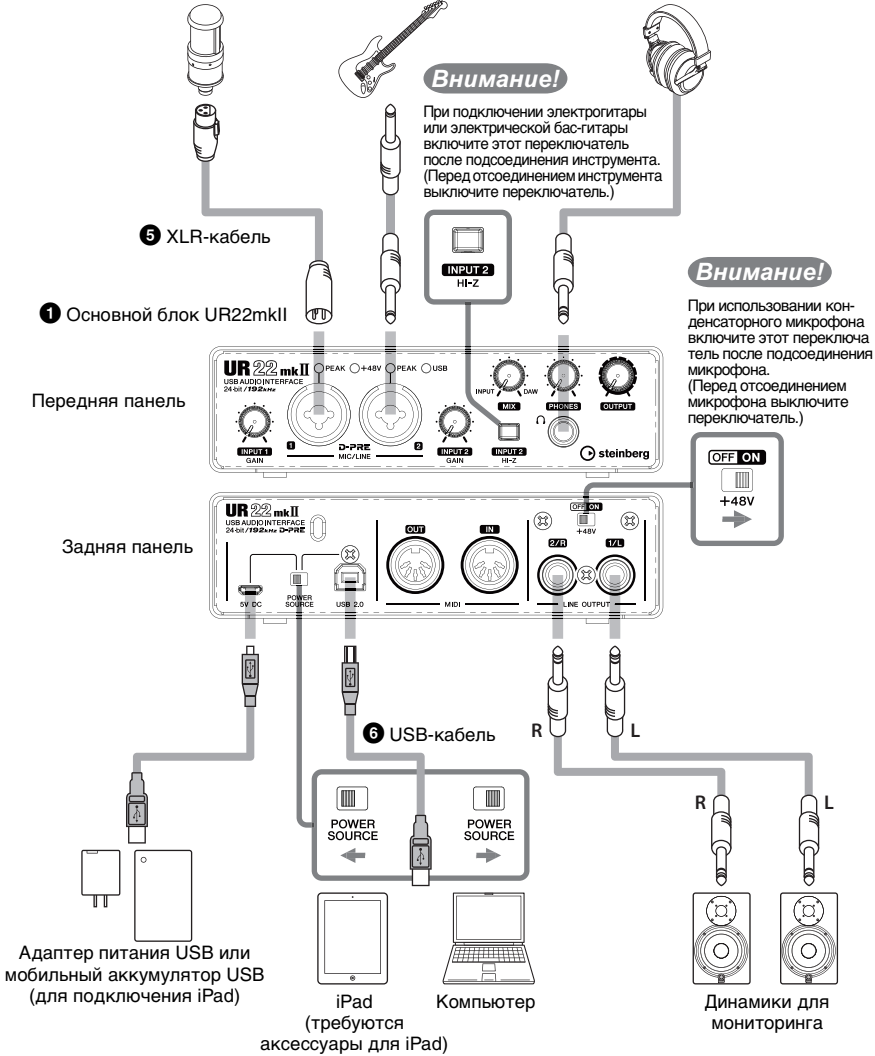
Внимание!

При подключении электрогитары или электрической бас-гитары включите этот переключатель после подсоединения инструмента. (Перед отсоединением инструмента выключите переключатель.)

❺ XLR-кабель

INPUT 2
HI-Z

Внимание!

При использовании конденсаторного микрофона включите этот переключатель после подсоединения микрофона. (Перед отсоединением микрофона выключите переключатель.)

❶ Основной блок UR22mkII

Передняя панель

UR22mkII
USB AUDIO INTERFACE
24-bit / 192kHz

PEAK +48V PEAK USB

INPUT DAW
MIX
PHONES
OUTPUT

1 D-PRE 2
MIC/LINE

INPUT 1
GAIN

INPUT 2
GAIN

INPUT 2
HI-Z

steinberg

OFF ON
+48V

Задняя панель

UR22mkII
USB AUDIO INTERFACE
24-bit / 192kHz D-PRE

OUT IN
MIDI

OFF ON
+48V

2/R 1/L
LINE OUTPUT

5V DC
POWER SOURCE
USB 2.0

❻ USB-кабель

R L

POWER SOURCE

POWER SOURCE

R L

Адаптер питания USB или мобильный аккумулятор USB (для подключения iPad)

iPad (требуются аксессуары для iPad)

Компьютер

Динамики для мониторинга